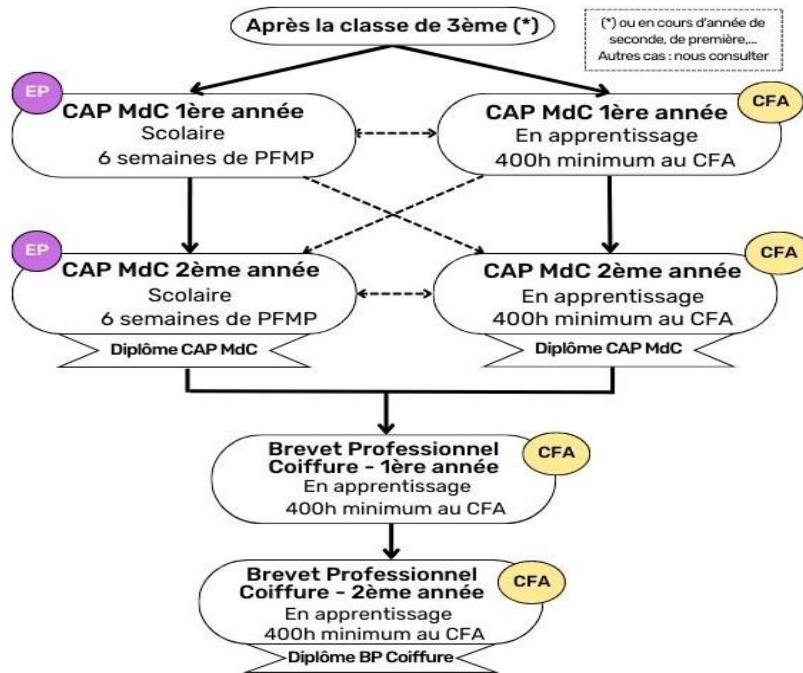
Après la classe de 3ème (*)

(*) ou en cours d'année de seconde, de première,... Autres cas : nous consulter

EP
CAP MdC 1ère année
Scolaire
6 semaines de PFMP

CFA
CAP MdC 1ère année
En apprentissage
400h minimum au CFA

EP
CAP MdC 2ème année
Scolaire
6 semaines de PFMP
Diplôme CAP MdC

CFA
CAP MdC 2ème année
En apprentissage
400h minimum au CFA
Diplôme CAP MdC

CFA
Brevet Professionnel Coiffure - 1ère année
En apprentissage
400h minimum au CFA

CFA
Brevet Professionnel Coiffure - 2ème année
En apprentissage
400h minimum au CFA
Diplôme BP Coiffure